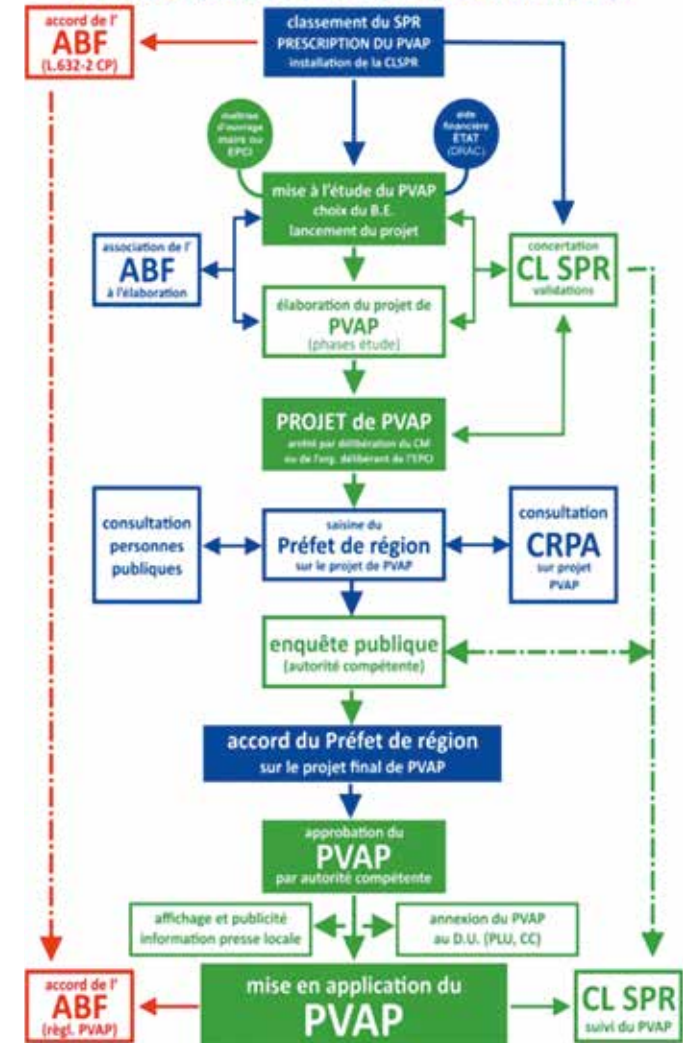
accord de l'
ABF
(L.632-2 CP)

classement du SPR
PRESCRIPTION DU PVAP
installation de la CLSPR

maîtrise d'ouvrage maire ou EPCI

aide financière ÉTAT (DRAC)

mise à l'étude du PVAP
choix du B.E.
lancement du projet

association de l'
ABF
à l'élaboration

concertation
CL SPR
validations

élaboration du projet de
PVAP
(phases étude)

PROJET de PVAP
arrêté par délibération du CM ou de l'org. délibérant de l'EPCI

consultation personnes publiques

saisine du
Préfet de région
sur le projet de PVAP

consultation
CRPA
sur projet PVAP

enquête publique
(autorité compétente)

accord du Préfet de région
sur le projet final de PVAP

approbation du
PVAP
par autorité compétente

affichage et publicité
information presse locale

annexion du PVAP
au D.U. (PLU, CC)

accord de l'
ABF
(régl. PVAP)

mise en application du
PVAP

CL SPR
suivi du PVAP